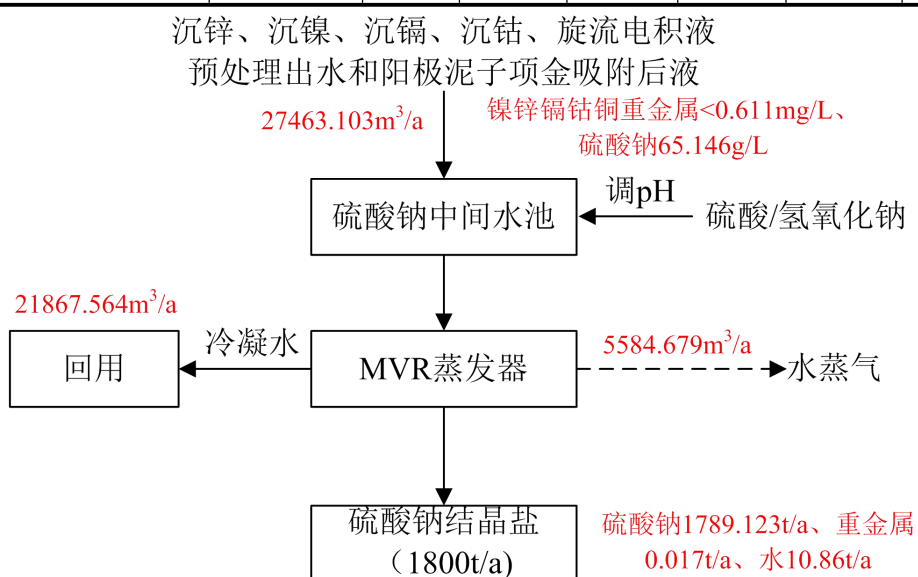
沉锌、沉镍、沉镉、沉钴、旋流电积液预处理出水和阳极泥子项金吸附后液

27463.103m$^3$/a

镍锌镉钴铜重金属<0.611mg/L、硫酸钠65.146g/L

硫酸钠中间水池

调pH

硫酸/氢氧化钠

21867.564m$^3$/a

冷凝水

回用

MVR蒸发器

5584.679m$^3$/a

水蒸气

硫酸钠结晶盐（1800t/a）

硫酸钠1789.123t/a、重金属0.017t/a、水10.86t/a